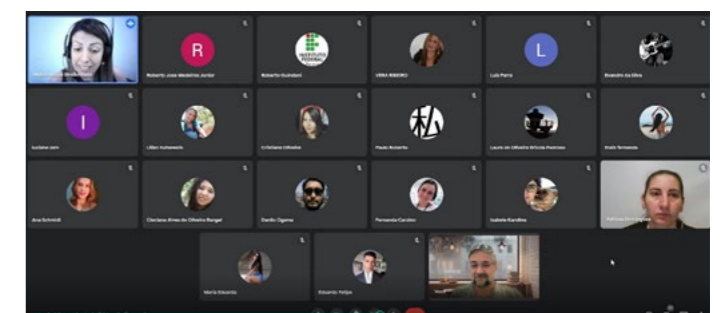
R
Roberto José Medeiros Junior
INSTITUTO FEDERAL
Roberto Guimarães
VERA RIBEIRO
L
Luis Parra
Evandro da Silva
I
Luciana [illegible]
Lilian Humemann
Cristiane Oliveira
私
Paulo Roberto
Laura de Oliveira Brizola Pastorao
Erein Fernandes
Ana Schmidt
Cleciana Alves de Oliveira Rangel
Danilo Ogama
Fernanda Cardim
Izabele Kandina
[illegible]
Maria Eduarda
Eduardo Felipe
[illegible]